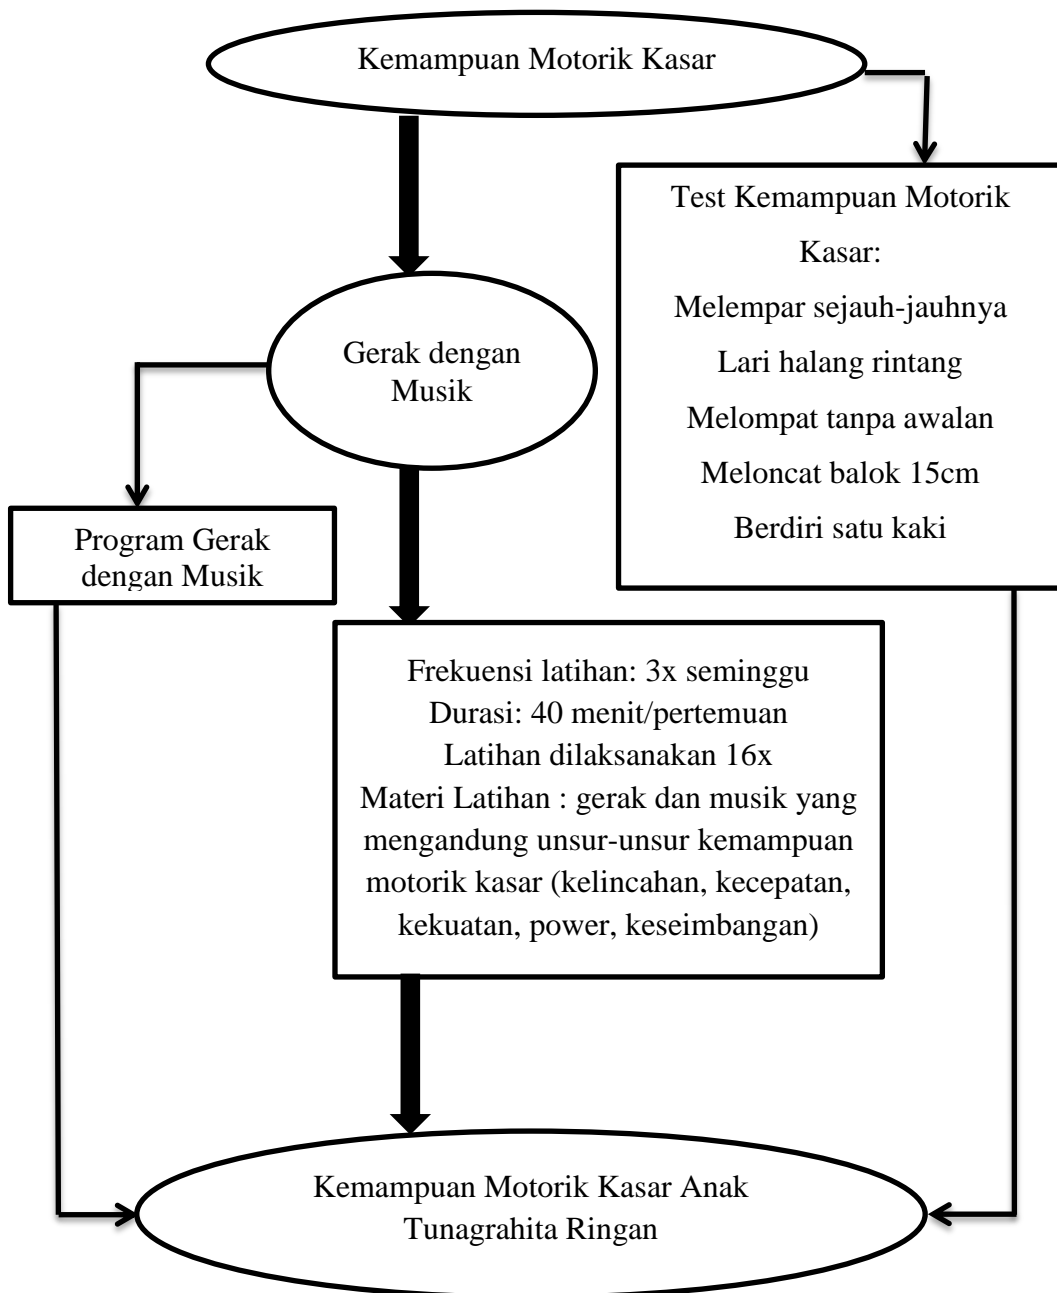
Kemampuan Motorik Kasar

Test Kemampuan Motorik Kasar:
Melempar sejauh-jauhnya
Lari halang rintang
Melompat tanpa awalan
Meloncat balok 15cm
Berdiri satu kaki

Gerak dengan Musik

Program Gerak dengan Musik

Frekuensi latihan: 3x seminggu
Durasi: 40 menit/pertemuan
Latihan dilaksanakan 16x
Materi Latihan : gerak dan musik yang mengandung unsur-unsur kemampuan motorik kasar (kelincahan, kecepatan, kekuatan, power, keseimbangan)

Kemampuan Motorik Kasar Anak Tunagrahita Ringan